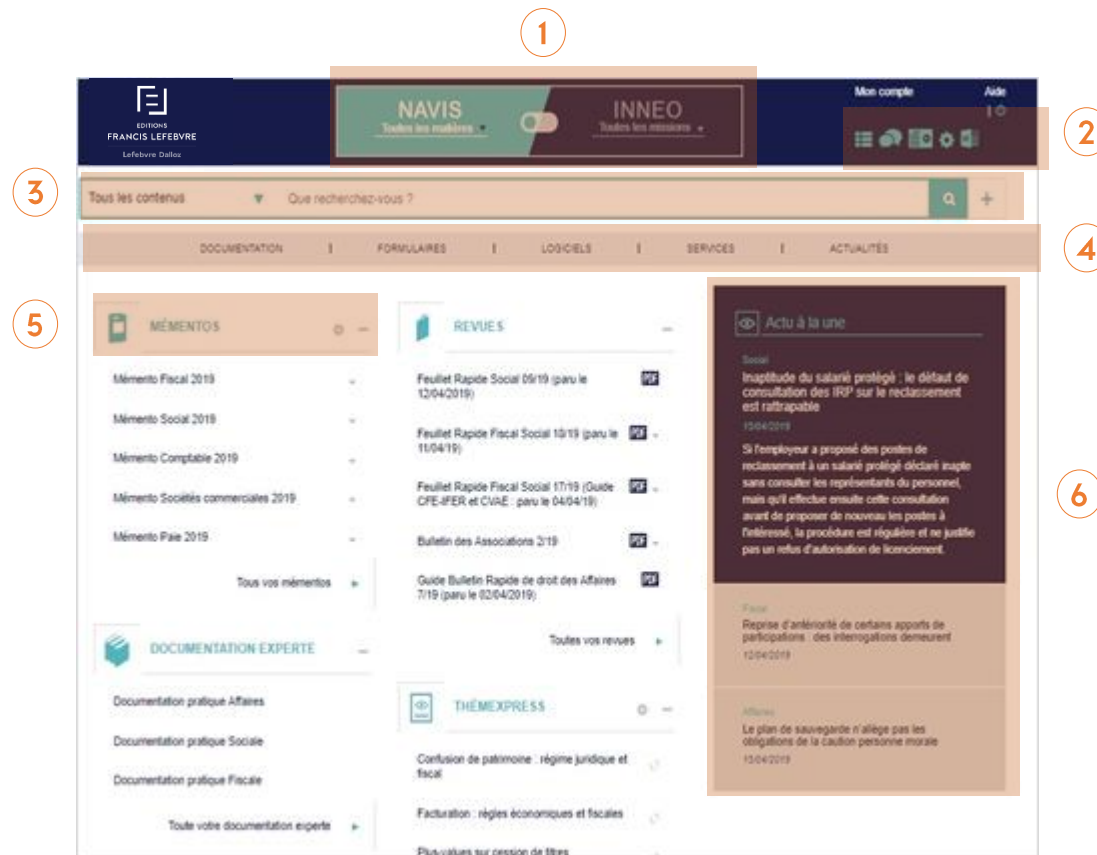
1

EDITIONS
FRANCIS LEFEBVRE
Lefebvre Dalloz

NAVIS
Toutes les matières

INNEO
Toutes les missions

Mon compte

Aide

2

3

Tous les contenus

Que recherchez-vous ?

+

4

DOCUMENTATION | FORMULAIRES | LOGICIELS | SERVICES | ACTUALITÉS

5

MÉMENTOS

Mémento Fiscal 2019

Mémento Social 2019

Mémento Comptable 2019

Mémento Sociétés commerciales 2019

Mémento Paie 2019

Tous vos mémentos

DOCUMENTATION EXPERTE

Documentation pratique Affaires

Documentation pratique Sociale

Documentation pratique Fiscale

Toute votre documentation experte

REVUES

Feuillet Rapide Social 09/19 (paru le 12/04/2019)

Feuillet Rapide Fiscal Social 10/19 (paru le 11/04/19)

Feuillet Rapide Fiscal Social 17/19 (Guide CFE-IFER et CVAE : paru le 04/04/19)

Bulletin des Associations 2/19

Guide Bulletin Rapide de droit des Affaires 7/19 (paru le 02/04/2019)

Toutes vos revues

THÉMEXPRESS

Confusion de patrimoine : régime juridique et fiscal

Facturation : règles économiques et fiscales

Plus-values sur cession de titres

Actu à la une

Social

Inaptitude du salarié protégé : le défaut de consultation des IRP sur le reclassement est rattrapable

15/04/2019

Si l'employeur a proposé des postes de reclassement à un salarié protégé déclaré inapte sans consulter les représentants du personnel, mais qu'il effectue ensuite cette consultation avant de proposer de nouveau les postes à l'intéressé, la procédure est régulière et ne justifie pas un refus d'autorisation de licenciement.

6

Fiscal

Reprise d'antériorité de certains apports de participations : des interrogations demeurent

12/04/2019

Affaires

Le plan de sauvegarde n'allège pas les obligations de la caution personne morale

15/04/2019